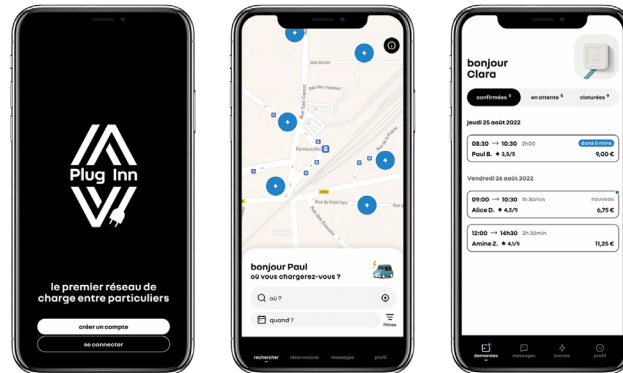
Plug Inn

le premier réseau de charge entre particuliers

créer un compte

se connecter

bonjour Paul
où vous chargerez-vous ?

où ?

quand ?

filtres

rechercher réservations messages profil

bonjour Clara

confirmées 3 en attente 5 cloturées 8

jeudi 25 août 2022

08:30 → 10:30 2h00 dans 5 mins
Paul B. ★ 3,5/5 9,00 €

Vendredi 26 août 2022

09:00 → 10:30 1h 30min nouveau
Alice D. ★ 4,3/5 6,75 €

12:00 → 14h30 2h 30min
Amine Z. ★ 4,1/5 11,25 €

demandes messages bornes profil